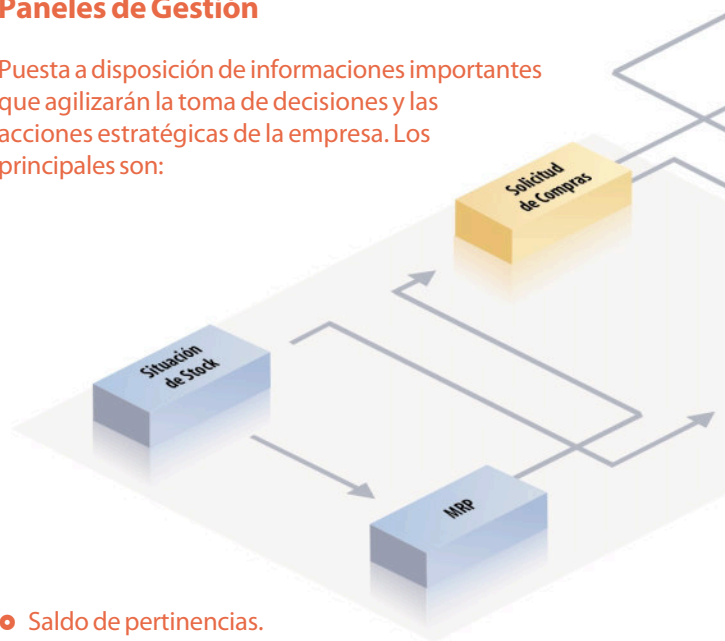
Paneles de Gestión

Puesta a disposición de informaciones importantes que agilizarán la toma de decisiones y las acciones estratégicas de la empresa. Los principales son:

Solicitud de Compras

Situación de Stock

MRP

Saldo de pertinencias.